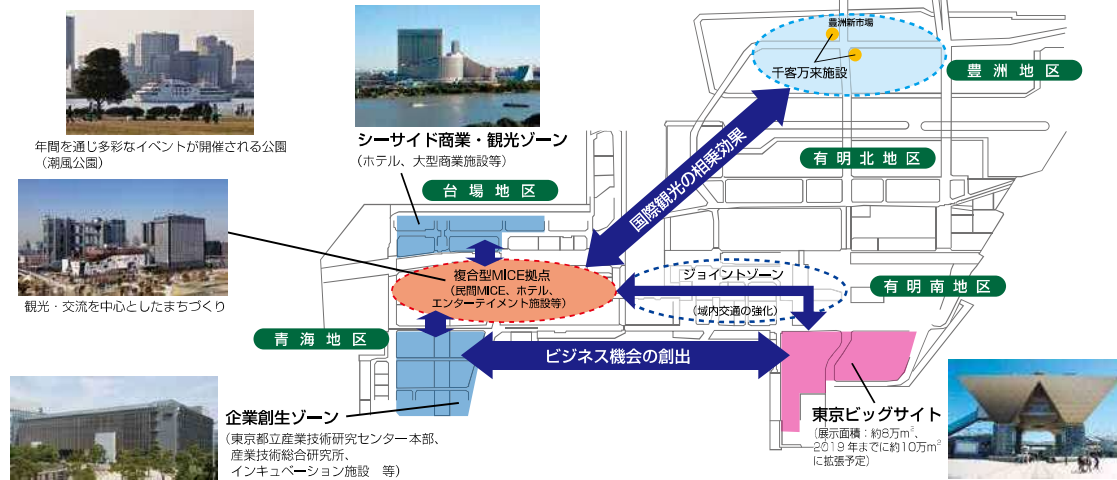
年間を通じ多彩なイベントが開催される公園
（潮風公園）

シーサイド商業・観光ゾーン
（ホテル、大型商業施設等）

台場地区

観光・交流を中心としたまちづくり

青海地区

企業創生ゾーン
（東京都立産業技術研究センター本部、産業技術総合研究所、インキュベーション施設　等）

豊洲新市場

千客万来施設

豊洲地区

国際観光の相乗効果

有明北地区

複合型MICE拠点
（民間MICE、ホテル、エンターテイメント施設等）

ジョイントゾーン

（域内交通の強化）

有明南地区

ビジネス機会の創出

東京ビッグサイト
（展示面積：約8万$m^2$、2019年までに約10万$m^2$に拡張予定）